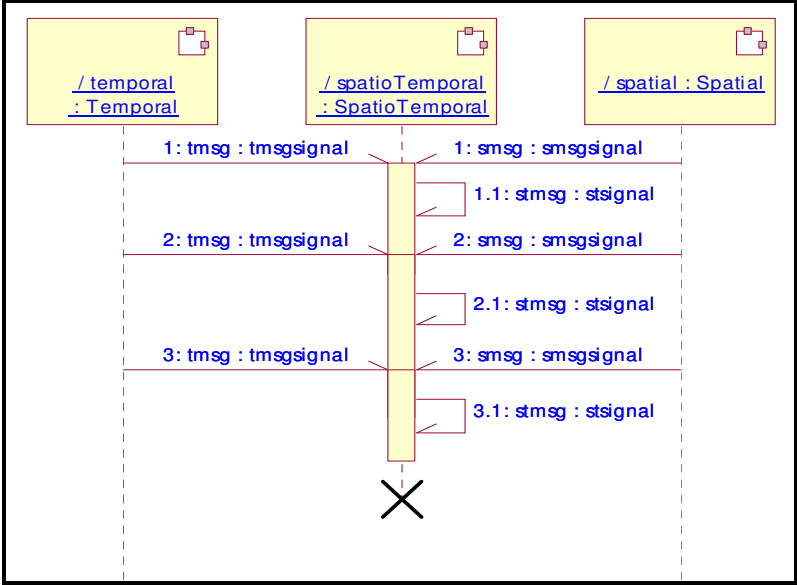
/ temporal
: Temporal

/ spatioTemporal
: SpatioTemporal

/ spatial : Spatial

1: tmsg : tmsgsignal

1: smsg : smsgsignal

1.1: stmsg : stsignal

2: tmsg : tmsgsignal

2: smsg : smsgsignal

2.1: stmsg : stsignal

3: tmsg : tmsgsignal

3: smsg : smsgsignal

3.1: stmsg : stsignal